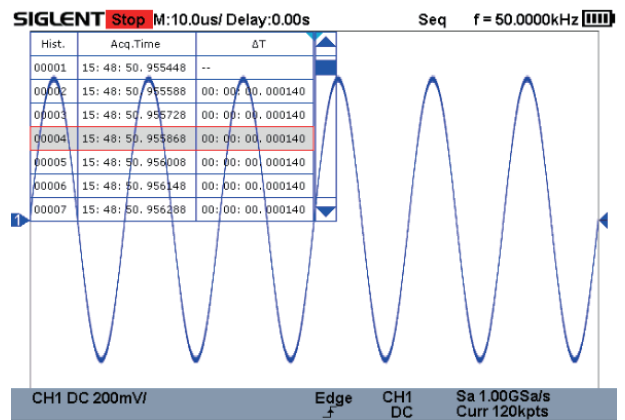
SIGLENT Stop M:10.0us/ Delay:0.00s Seq f = 50.0000kHz

| Hist. | Acq.Time | ΔT |
|---|---|---|
| 00001 | 15: 48: 50. 955448 | -- |
| 00002 | 15: 48: 50. 955588 | 00: 00: 00. 000140 |
| 00003 | 15: 48: 50. 955728 | 00: 00: 00. 000140 |
| 00004 | 15: 48: 50. 955868 | 00: 00: 00. 000140 |
| 00005 | 15: 48: 50. 956008 | 00: 00: 00. 000140 |
| 00006 | 15: 48: 50. 956148 | 00: 00: 00. 000140 |
| 00007 | 15: 48: 50. 956288 | 00: 00: 00. 000140 |

1

CH1 DC 200mV/ Edge CH1 DC Sa 1.00GSa/s Curr 120kpts